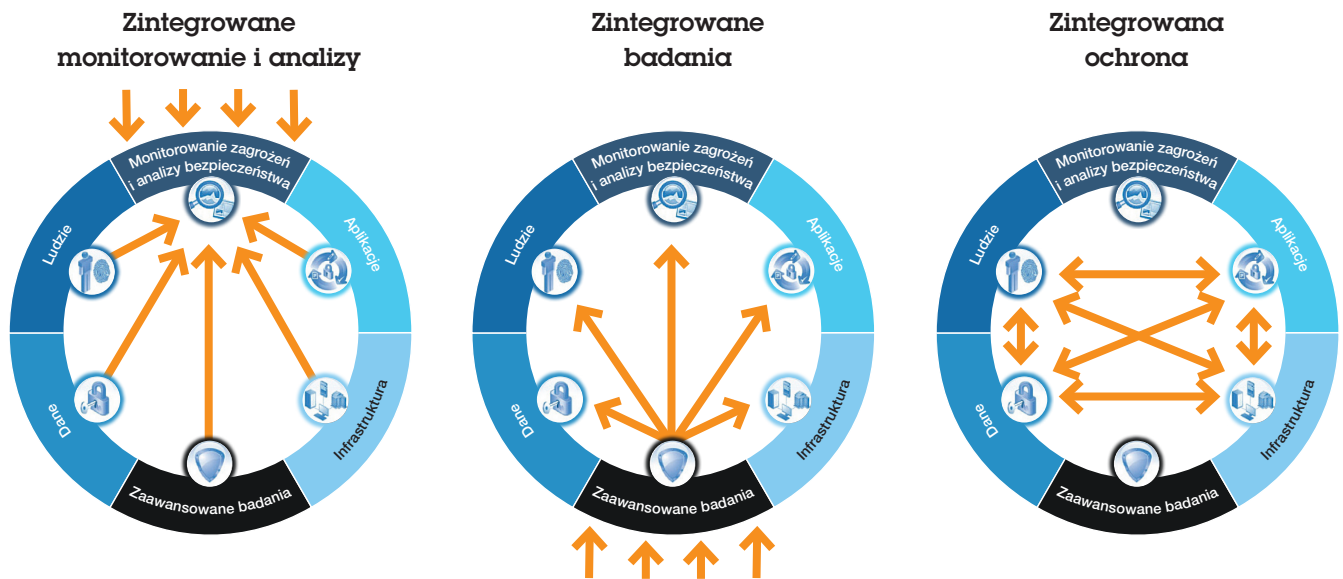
Zintegrowane monitorowanie i analizy

Monitorowanie zagrożeń i analizy bezpieczeństwa

Ludzie

Aplikacje

Dane

Infrastruktura

Zaawansowane badania

Zintegrowane badania

Monitorowanie zagrożeń i analizy bezpieczeństwa

Ludzie

Aplikacje

Dane

Infrastruktura

Zaawansowane badania

Zintegrowana ochrona

Monitorowanie zagrożeń i analizy bezpieczeństwa

Ludzie

Aplikacje

Dane

Infrastruktura

Zaawansowane badania